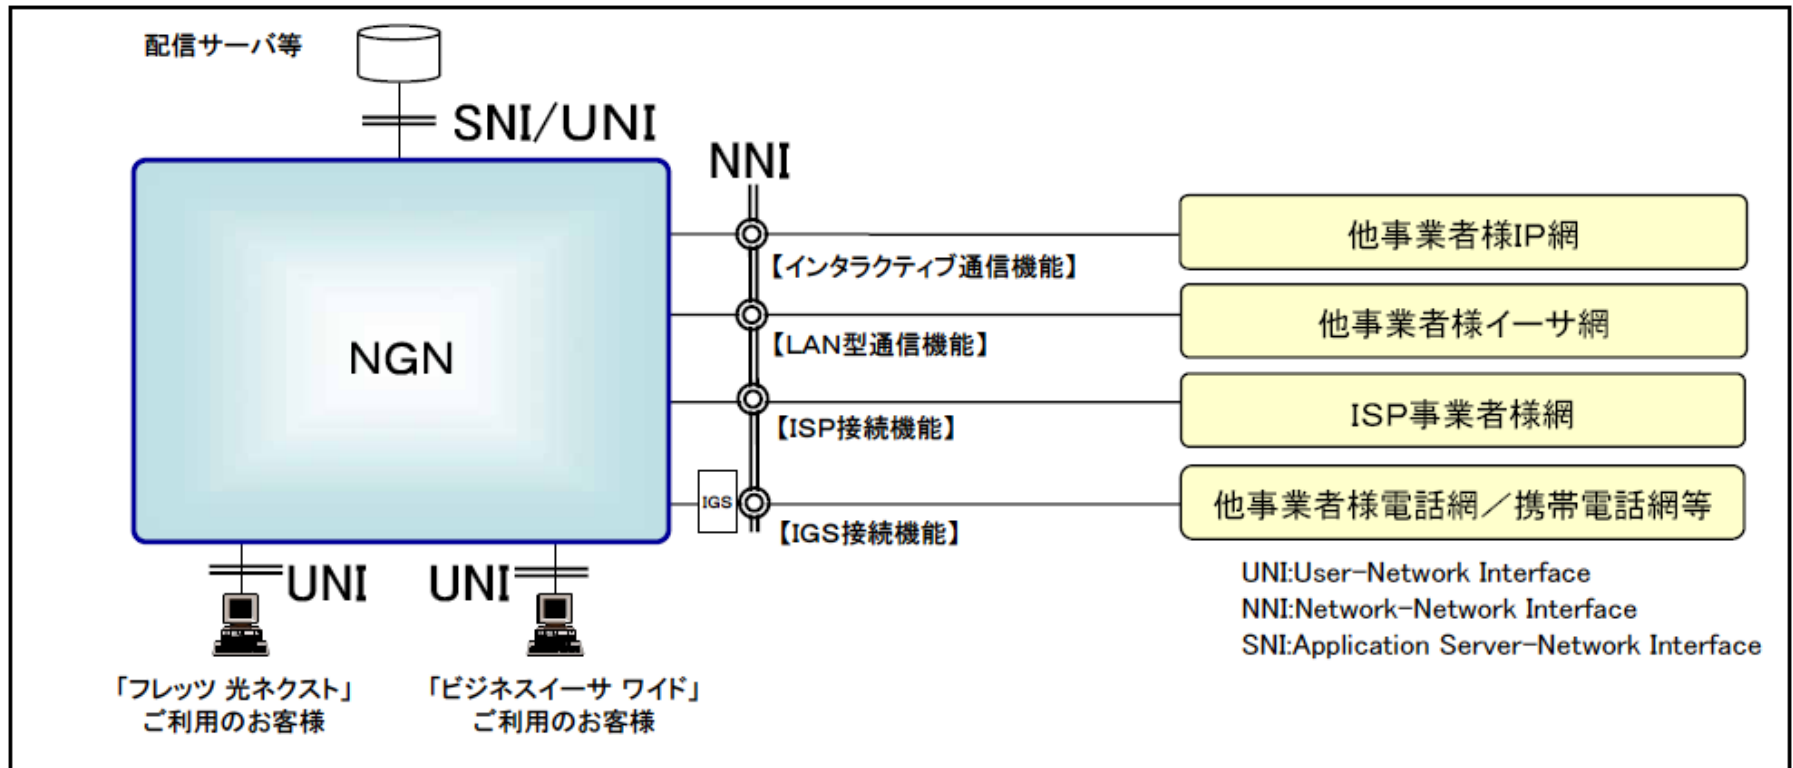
配信サーバ等

SNI/UNI

NNI

NGN

他事業者様IP網

【インタラクティブ通信機能】

他事業者様イーサ網

【LAN型通信機能】

ISP事業者様網

【ISP接続機能】

IGS

他事業者様電話網／携帯電話網等

【IGS接続機能】

UNI

UNI

「フレッツ 光ネクスト」
ご利用のお客様

「ビジネスイーサ ワイド」
ご利用のお客様

UNI:User-Network Interface
NNI:Network-Network Interface
SNI:Application Server-Network Interface